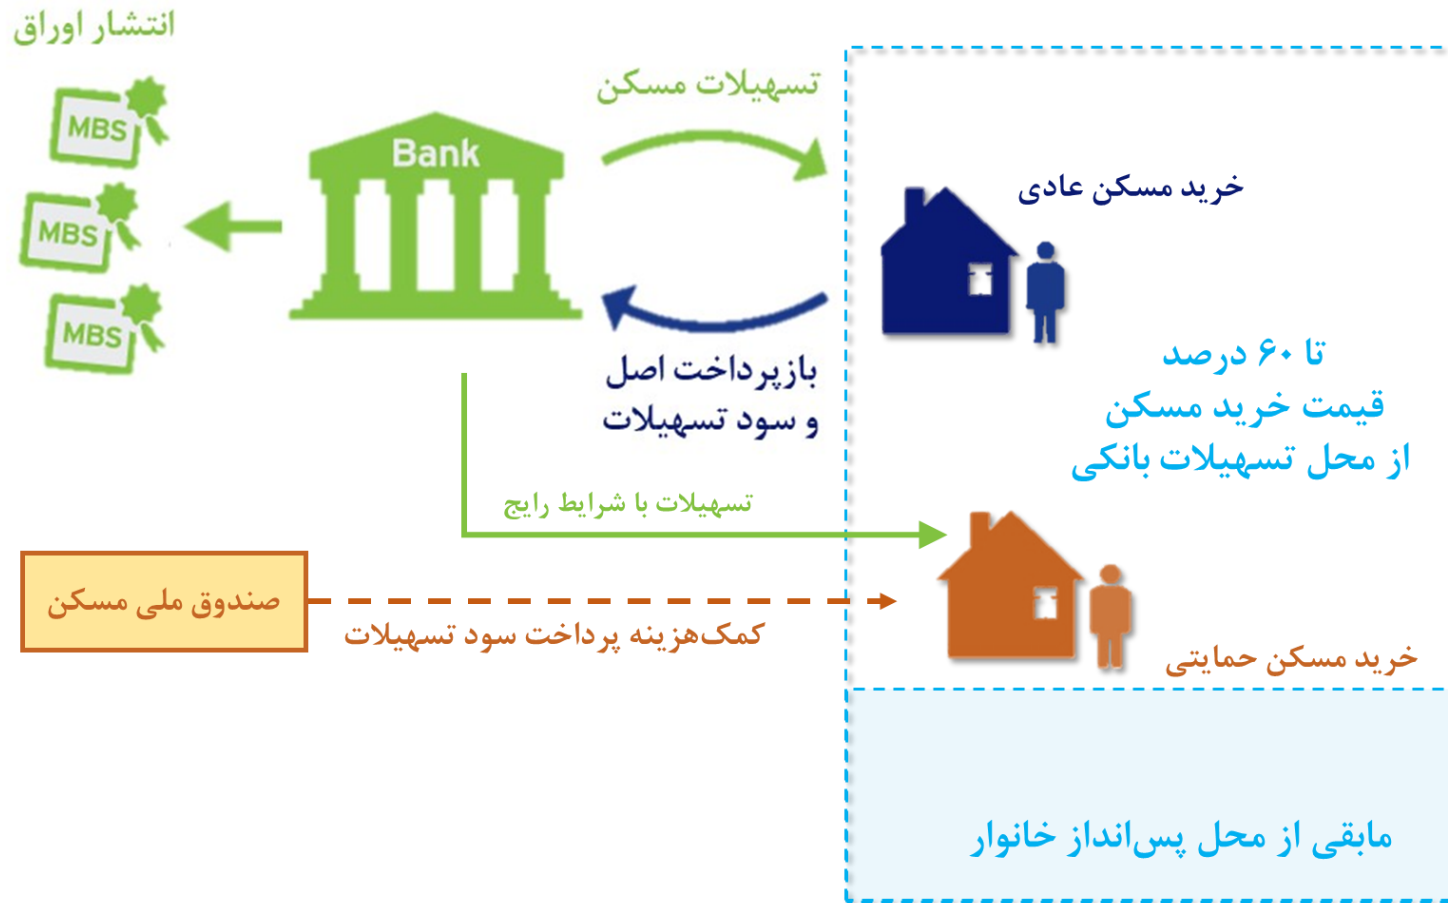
انتشار اوراق

MBS

MBS

MBS

Bank

تسهیلات مسکن

خرید مسکن عادی

بازپرداخت اصل
و سود تسهیلات

تا ۶۰ درصد
قیمت خرید مسکن
از محل تسهیلات بانکی

تسهیلات با شرایط رایج

صندوق ملی مسکن

کمک‌هزینه پرداخت سود تسهیلات

خرید مسکن حمایتی

مابقی از محل پس‌انداز خانوار